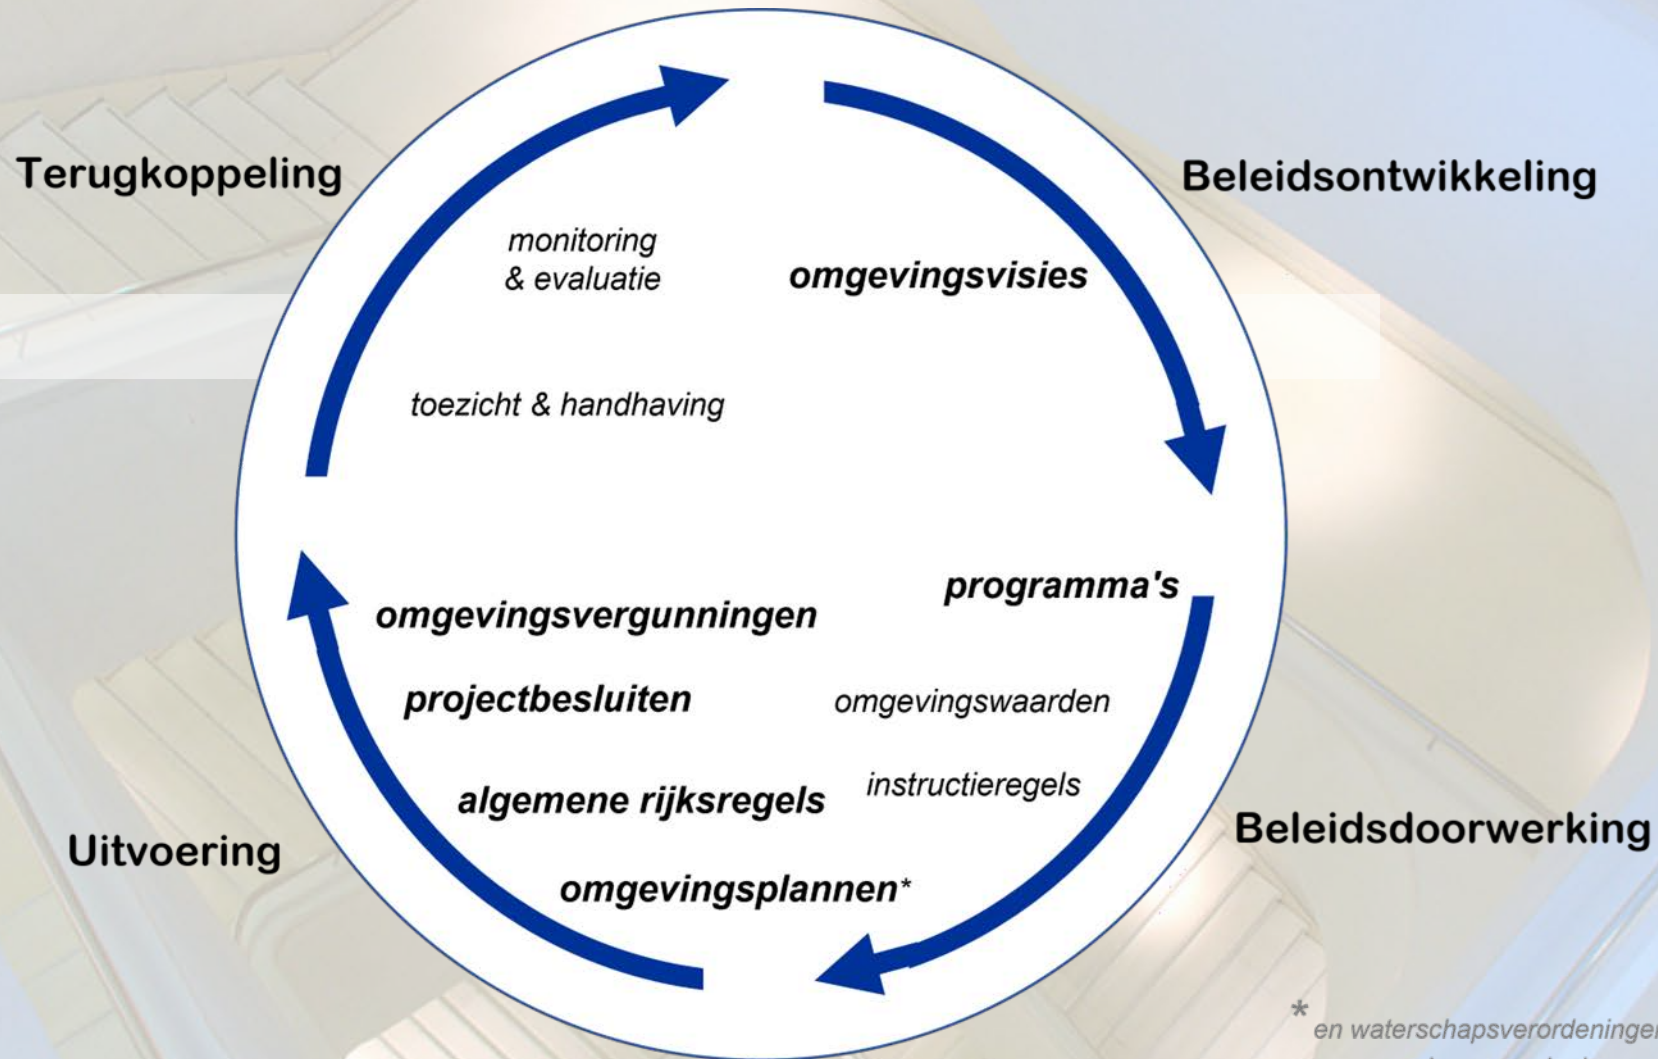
Terugkoppeling

Beleidsontwikkeling

monitoring & evaluatie

omgevingsvisies

toezicht & handhaving

programma's

omgevingsvergunningen

projectbesluiten

omgevingswaarden

algemene rijksregels

instructieregels

omgevingsplannen*

Uitvoering

Beleidsdoorwerking

* en waterschapsverordeningen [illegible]